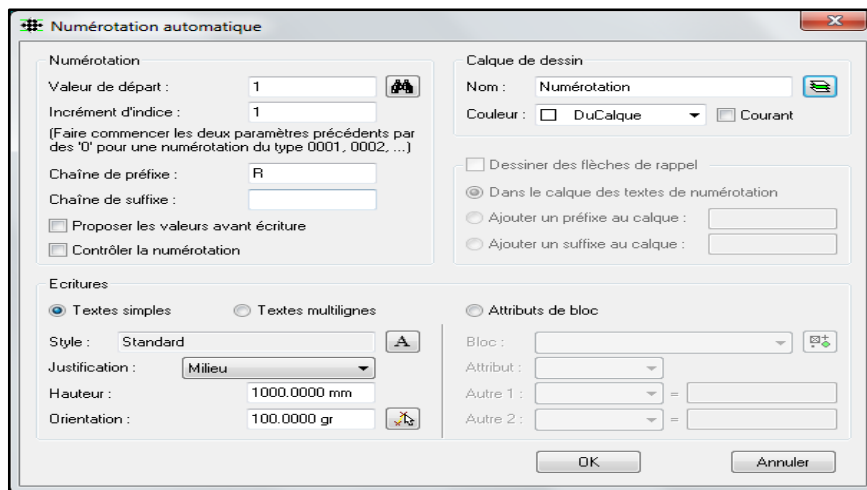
Numérotation automatique

Numérotation
Valeur de départ : 1
Incrément d'indice : 1
(Faire commencer les deux paramètres précédents par des '0' pour une numérotation du type 0001, 0002, ...)
Chaîne de préfixe : R
Chaîne de suffixe :
Proposer les valeurs avant écriture
Contrôler la numérotation

Calque de dessin
Nom : Numérotation
Couleur : DuCalque
Courant

Dessiner des flèches de rappel
Dans le calque des textes de numérotation
Ajouter un préfixe au calque :
Ajouter un suffixe au calque :

Ecritures
Textes simples
Textes multilignes
Attributs de bloc
Style : Standard
Justification : Milieu
Hauteur : 1000.0000 mm
Orientation : 100.0000 gr
Bloc :
Attribut :
Autre 1 : =
Autre 2 : =

OK
Annuler